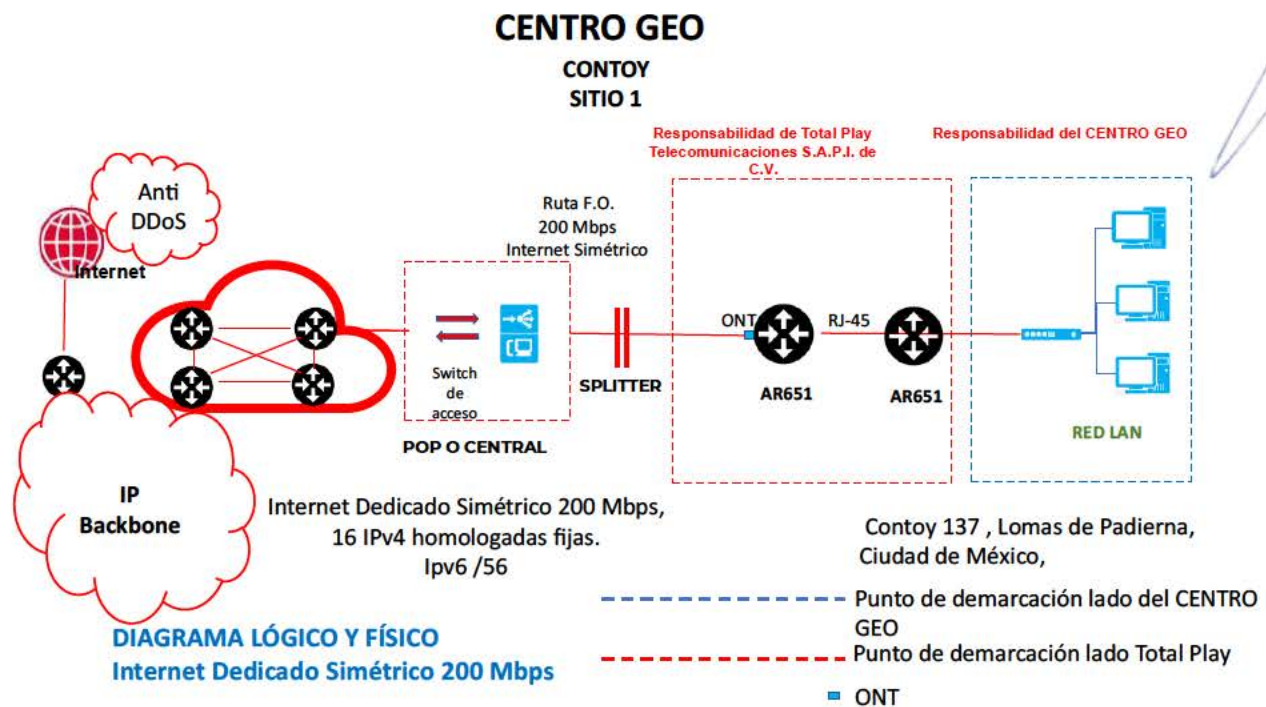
CENTRO GEO

CONTOY
SITIO 1

Responsabilidad de Total Play Telecomunicaciones S.A.P.I. de C.V.

Responsabilidad del CENTRO GEO

Anti DDoS

Internet

Ruta F.O.
200 Mbps
Internet Simétrico

ONT

RJ-45

Switch de acceso

SPLITTER

AR651

AR651

POP O CENTRAL

RED LAN

IP Backbone

Internet Dedicado Simétrico 200 Mbps,
16 IPv4 homologadas fijas.
Ipv6 /56

Contoy 137 , Lomas de Padierna,
Ciudad de México,

Punto de demarcación lado del CENTRO GEO

Punto de demarcación lado Total Play

ONT

DIAGRAMA LÓGICO Y FÍSICO
Internet Dedicado Simétrico 200 Mbps